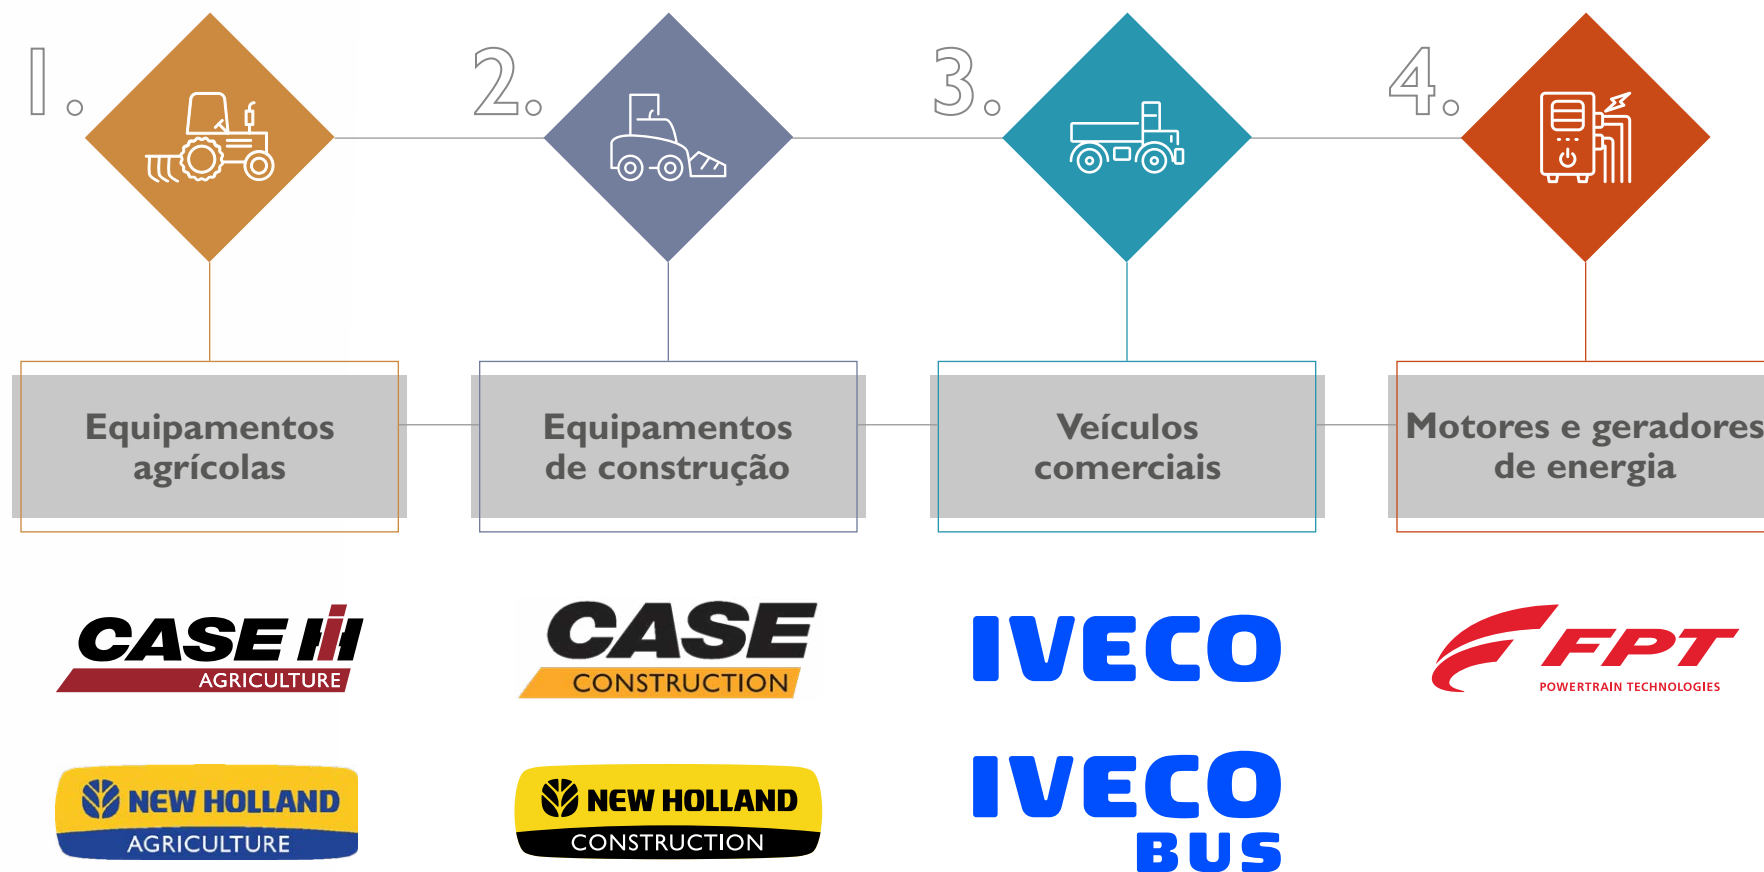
1.

2.

3.

4.

Equipamentos agrícolas

Equipamentos de construção

Veículos comerciais

Motores e geradores de energia

CASE IH AGRICULTURE

CASE CONSTRUCTION

IVECO

FPT POWERTRAIN TECHNOLOGIES

NEW HOLLAND AGRICULTURE

NEW HOLLAND CONSTRUCTION

IVECO BUS